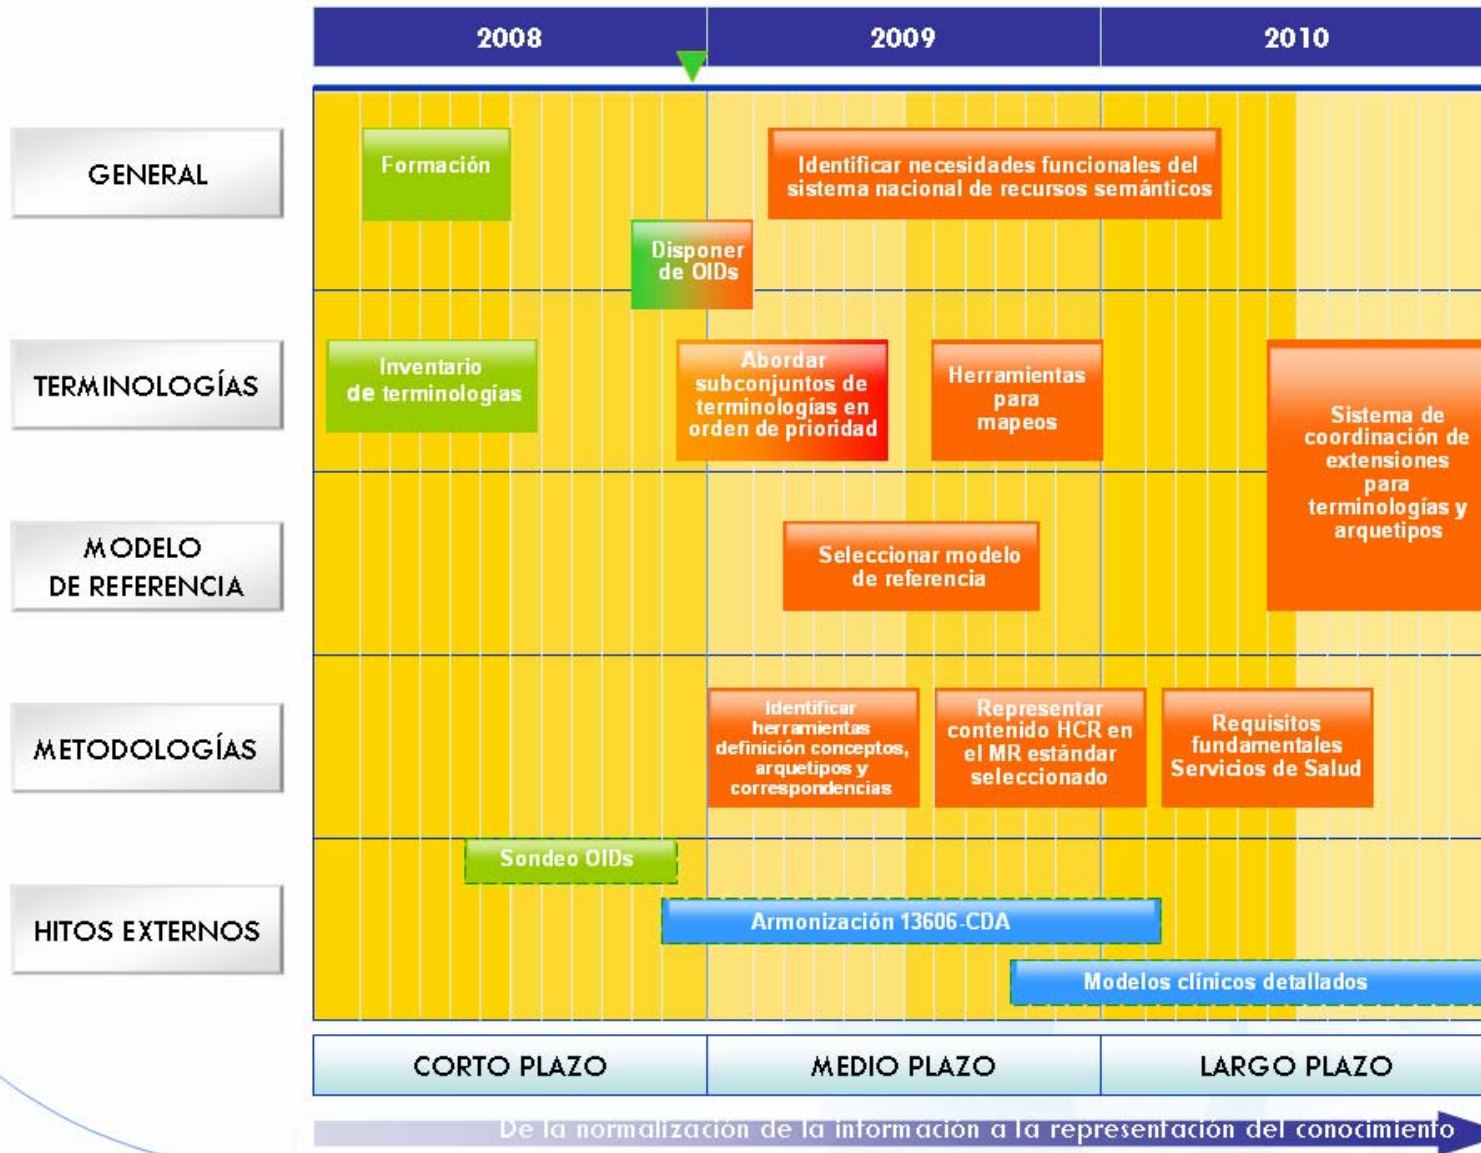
2008
2009
2010

GENERAL
TERMINOLOGÍAS
MODELO DE REFERENCIA
METODOLOGÍAS
HITOS EXTERNOS

Formación
Identificar necesidades funcionales del sistema nacional de recursos semánticos
Disponer de OIDs
Inventario de terminologías
Abordar subconjuntos de terminologías en orden de prioridad
Herramientas para mapeos
Sistema de coordinación de extensiones para terminologías y arquetipos
Seleccionar modelo de referencia
Identificar herramientas definición conceptos, arquetipos y correspondencias
Representar contenido HCR en el MR estándar seleccionado
Requisitos fundamentales Servicios de Salud
Sondeo OIDs
Armonización 13606-CDA
Modelos clínicos detallados

CORTO PLAZO
MEDIO PLAZO
LARGO PLAZO

De la normalización de la información a la representación del conocimiento